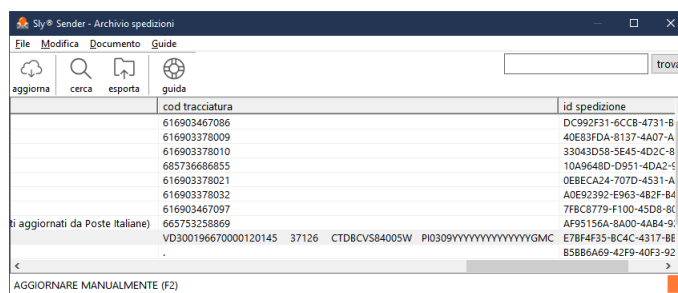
Sly® Sender - Archivio spedizioni

File Modifica Documento Guide

aggiorna cerca esporta guida

trova

| | cod tracciatura | id spedizione |
|---|---|---|
| | 616903467086 | DC992F31-6CCB-4731-B |
| | 616903378009 | 40E83FDA-8137-4A07-A |
| | 616903378010 | 33043D58-5E45-4D2C-8 |
| | 685736686855 | 10A9648D-D951-4DA2-9 |
| | 616903378021 | 0EBECA24-707D-4531-A |
| | 616903378032 | A0E92392-E963-4B2F-B4 |
| | 616903467097 | 7FBC8779-F100-45D8-8C |
| ti aggiornati da Poste Italiane) | 665753258869 | AF95156A-8A00-4AB4-9 |
| | VD300196670000120145 37126 CTDBCVS84005W PI0309YYYYYYYYYYYYYYGMC | E7BF4F35-BC4C-4317-BE |
| | . | B5BB6A69-42F9-40F3-92 |

AGGIORNARE MANUALMENTE (F2)